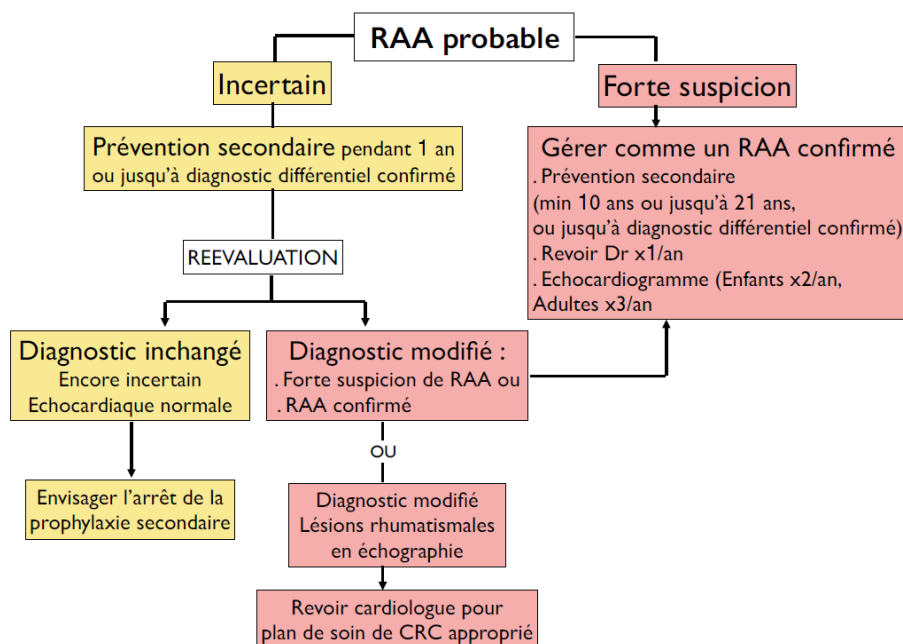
RAA probable

Incertain

Forte suspicion

Prévention secondaire pendant 1 an ou jusqu'à diagnostic différentiel confirmé

Gérer comme un RAA confirmé
. Prévention secondaire
(min 10 ans ou jusqu'à 21 ans, ou jusqu'à diagnostic différentiel confirmé)
. Revoir Dr x1/an
. Echocardiogramme (Enfants x2/an, Adultes x3/an

REEVALUATION

Diagnostic inchangé
Encore incertain
Echocardiaque normale

Diagnostic modifié :
. Forte suspicion de RAA ou
. RAA confirmé

OU

Envisager l'arrêt de la prophylaxie secondaire

Diagnostic modifié
Lésions rhumatismales en échographie

Revoir cardiologue pour plan de soin de CRC approprié